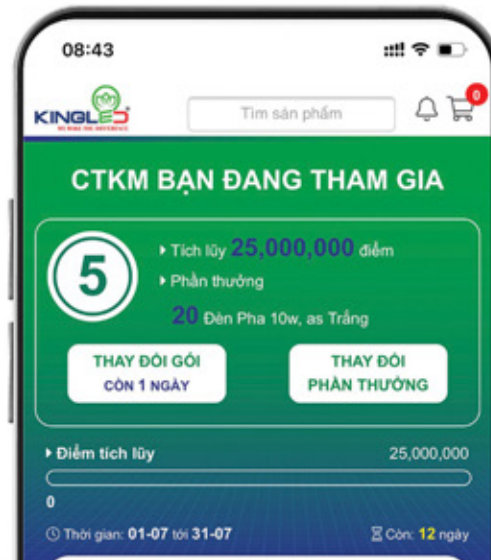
08:43

KINGLED
WE MAKE THE DIFFERENCE

Tìm sản phẩm

0

CTKM BẠN ĐANG THAM GIA

5

Tích lũy 25,000,000 điểm

Phần thưởng

20 Đèn Pha 10w, as Trắng

THAY ĐỔI GÓI
CÒN 1 NGÀY

THAY ĐỔI
PHẦN THƯỞNG

Điểm tích lũy

25,000,000

0

Thời gian: 01-07 tới 31-07

Còn: 12 ngày